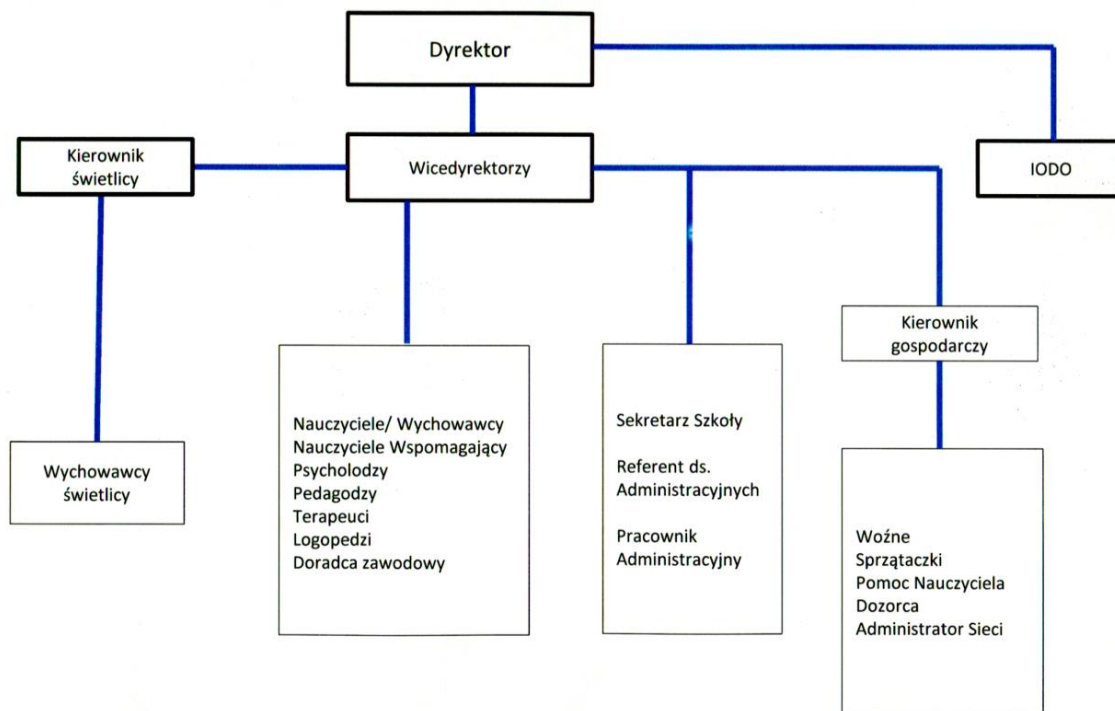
Dyrektor

Kierownik świetlicy

Wicedyrektorzy

IODO

Wychowawcy świetlicy

Nauczyciele/ Wychowawcy
Nauczyciele Wspomagający
Psycholodzy
Pedagodzy
Terapeuci
Logopedzi
Doradca zawodowy

Sekretarz Szkoły

Referent ds. Administracyjnych

Pracownik Administracyjny

Kierownik gospodarczy

Woźne
Sprzątaczki
Pomoc Nauczyciela
Dozorca
Administrator Sieci